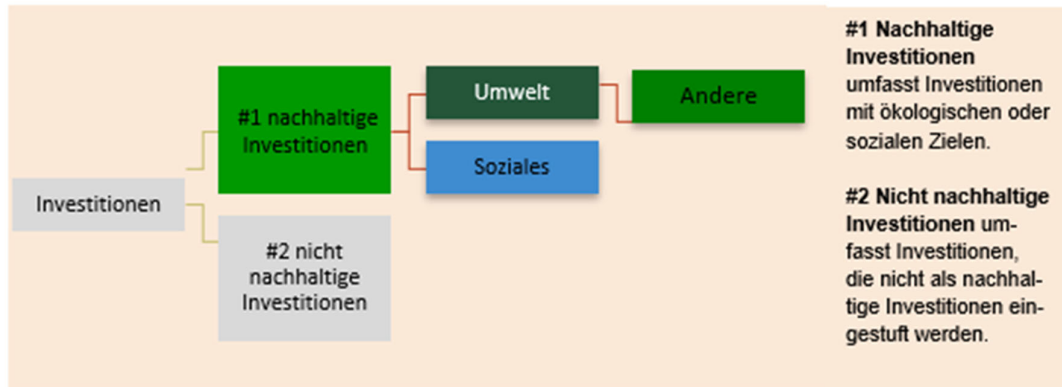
Investitionen

#1 nachhaltige Investitionen

Umwelt

Andere

Soziales

#2 nicht nachhaltige Investitionen

**#1 Nachhaltige Investitionen** umfasst Investitionen mit ökologischen oder sozialen Zielen.

**#2 Nicht nachhaltige Investitionen** umfasst Investitionen, die nicht als nachhaltige Investitionen eingestuft werden.